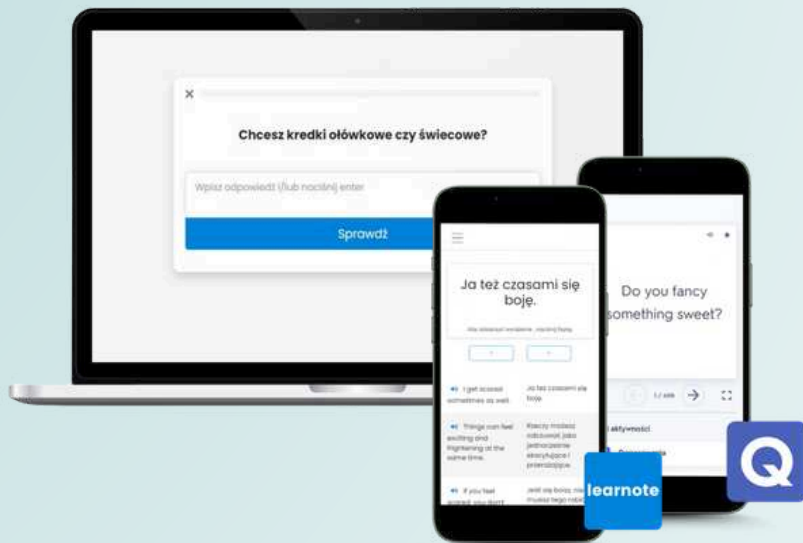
Chcesz kredki ołówkowe czy świecowe?

Wpisz odpowiedź (i/lub naciśnij enter)

Sprawdź

Ja też czasami się boję.

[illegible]

I get scared sometimes as well.

Ja też czasami się boję.

Things can feel exciting and frightening at the same time.

Rzeczy mogą odczuwać jako jednocześnie ekscytujące i przerażające.

If you feel scared, you don't

Jeśli się boisz, nie musisz tego robić

Do you fancy something sweet?

1 / 456

aktywności

learnote

Q